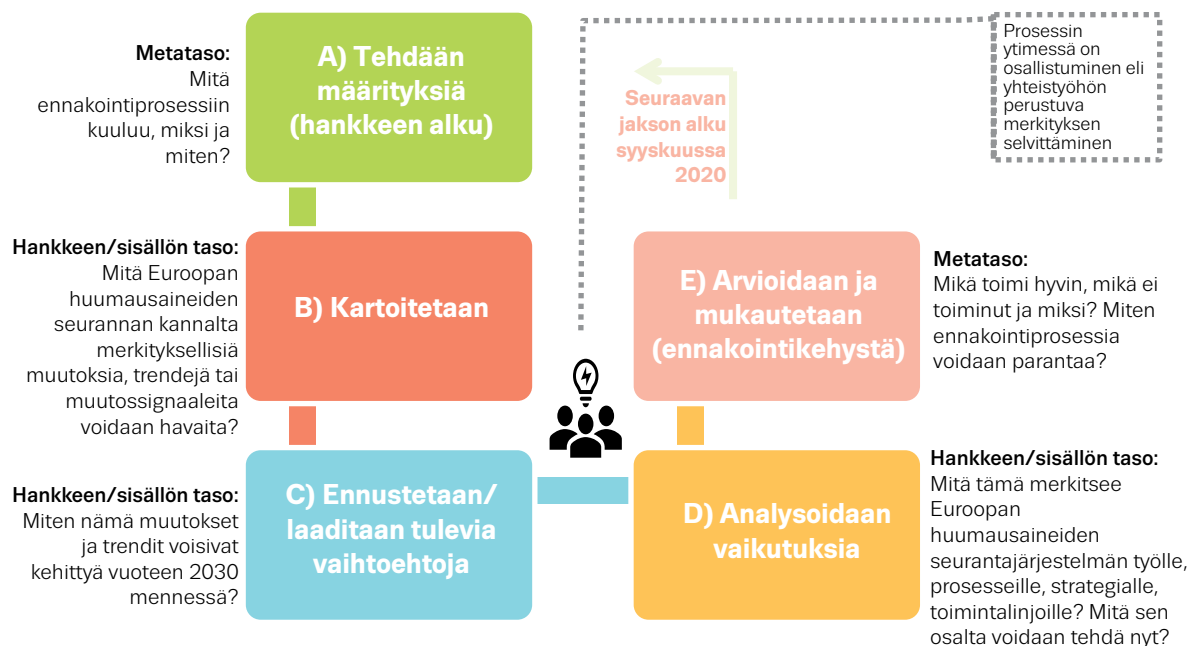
Metataso:
Mitä ennakointiprosessiin kuuluu, miksi ja miten?

A) Tehdään määrityksiä (hankkeen alku)

Seuraavan jakson alku syyskuussa 2020

Prosessin ytimessä on osallistuminen eli yhteistyöhön perustuva merkityksen selvittäminen

Hankkeen/sisällön taso:
Mitä Euroopan huumausaineiden seurannan kannalta merkityksellisiä muutoksia, trendejä tai muutossignaaleita voidaan havaita?

B) Kartoitetaan

E) Arvioidaan ja mukautetaan (ennakointikehystä)

Metataso:
Mikä toimi hyvin, mikä ei toiminut ja miksi? Miten ennakointiprosessia voidaan parantaa?

Hankkeen/sisällön taso:
Miten nämä muutokset ja trendit voisivat kehittyä vuoteen 2030 mennessä?

C) Ennustetaan/ laaditaan tulevia vaihtoehtoja

D) Analysoidaan vaikutuksia

Hankkeen/sisällön taso:
Mitä tämä merkitsee Euroopan huumausaineiden seurantajärjestelmän työlle, prosesseille, strategialle, toimintalinjoille? Mitä sen osalta voidaan tehdä nyt?